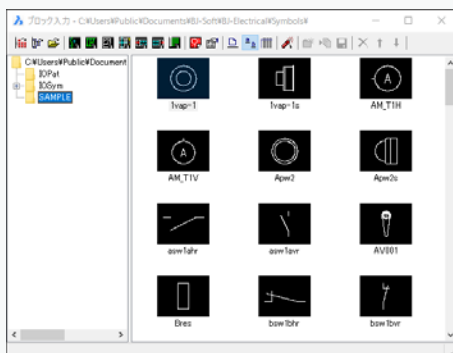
ブロック入力 - C:¥Users¥Public¥Documents¥BJ-Soft¥BJ-Electrical¥Symbols¥

C:¥Users¥Public¥Document
IOPat
IOSym
SAMPLE

1vap-1
1vap-1s
AM_T1H
A
AM_T1V
A
Apw2
Apw2s
asw1ahr
asw1avr
AV001
Bres
bsw1bhr
bsw1bvr